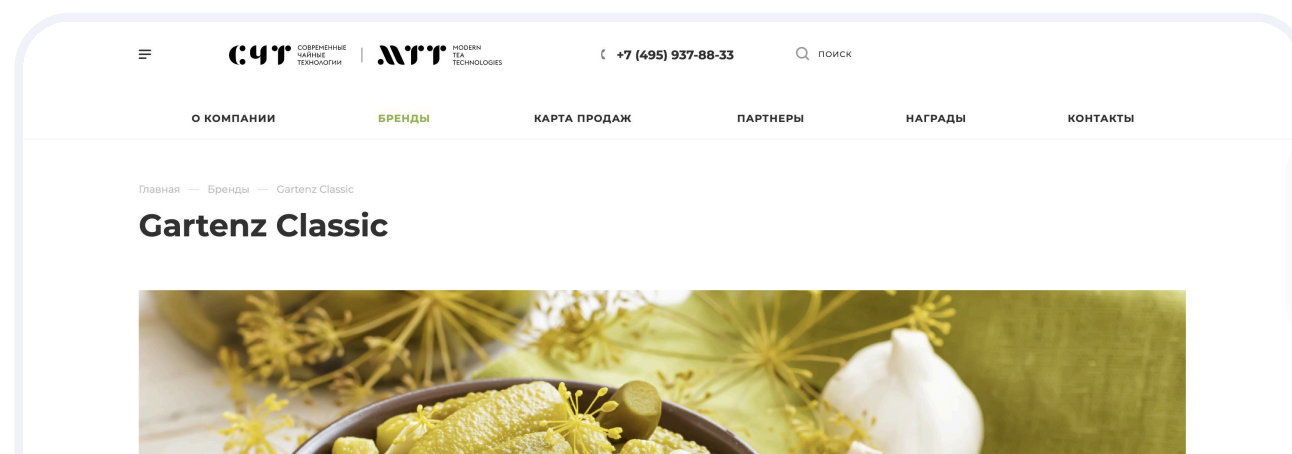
СЧТ СОВРЕМЕННЫЕ ЧАЙНЫЕ ТЕХНОЛОГИИ | MTT MODERN TEA TECHNOLOGIES

+7 (495) 937-88-33

поиск

О КОМПАНИИ БРЕНДЫ КАРТА ПРОДАЖ ПАРТНЕРЫ НАГРАДЫ КОНТАКТЫ

Главная — Бренды — Gartenz Classic

Gartenz Classic